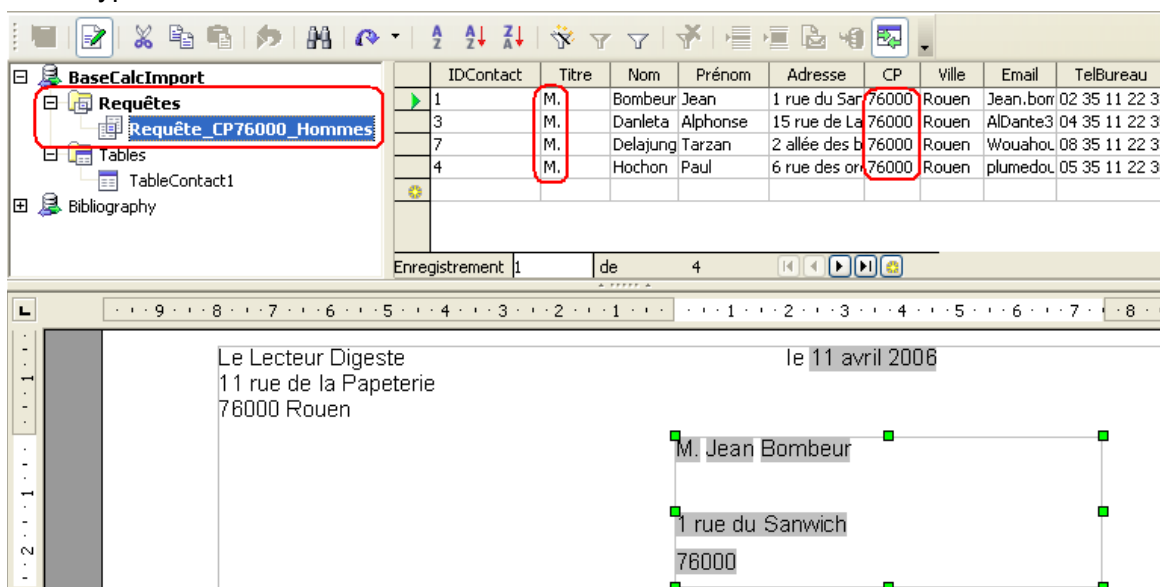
BaseCalcImport
Requêtes
Requête_CP76000_Hommes
Tables
TableContact1
Bibliography

| IDContact | Titre | Nom | Prénom | Adresse | CP | Ville | Email | TelBureau |
|---|---|---|---|---|---|---|---|---|
| 1 | M. | Bombeur | Jean | 1 rue du Sar | 76000 | Rouen | Jean.bon | 02 35 11 22 3 |
| 3 | M. | Danleta | Alphonse | 15 rue de La | 76000 | Rouen | AlDante3 | 04 35 11 22 3 |
| 7 | M. | Delajung | Tarzan | 2 allée des b | 76000 | Rouen | Wouahou | 08 35 11 22 3 |
| 4 | M. | Hochon | Paul | 6 rue des or | 76000 | Rouen | plumedou | 05 35 11 22 3 |

Enregistrement 1 de 4

Le Lecteur Digeste
11 rue de la Papeterie
76000 Rouen

le 11 avril 2006

M. Jean Bombeur

1 rue du Sanwich
76000